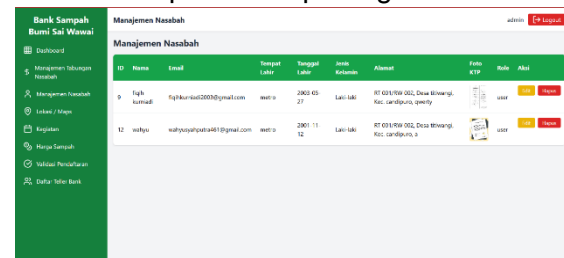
Bank Sampah Bumi Sai Wawai

Dashboard

Manajemen Tabungan Nasabah

Manajemen Nasabah

Lokasi / Maps

Kegiatan

Harga Sampah

Validasi Pendaftaran

Daftar Teller Bank

Manajemen Nasabah

admin Logout

Manajemen Nasabah

| ID | Nama | Email | Tempat Lahir | Tanggal Lahir | Jenis Kelamin | Alamat | Foto KTP | Role | Aksi |
|---|---|---|---|---|---|---|---|---|---|
| 9 | fiqih kurniadi | fiqihkurniadi2003@gmail.com | metro | 2003-05-27 | Laki-laki | RT 031/RW 002, Desa titiwangi, Kec. candipuro, qwerty | | user | Edit Hapus |
| 12 | wahyu | wahyusyahputra461@gmail.com | metro | 2001-11-12 | Laki-laki | RT 031/RW 002, Desa titiwangi, Kec. candipuro, a | | user | Edit Hapus |